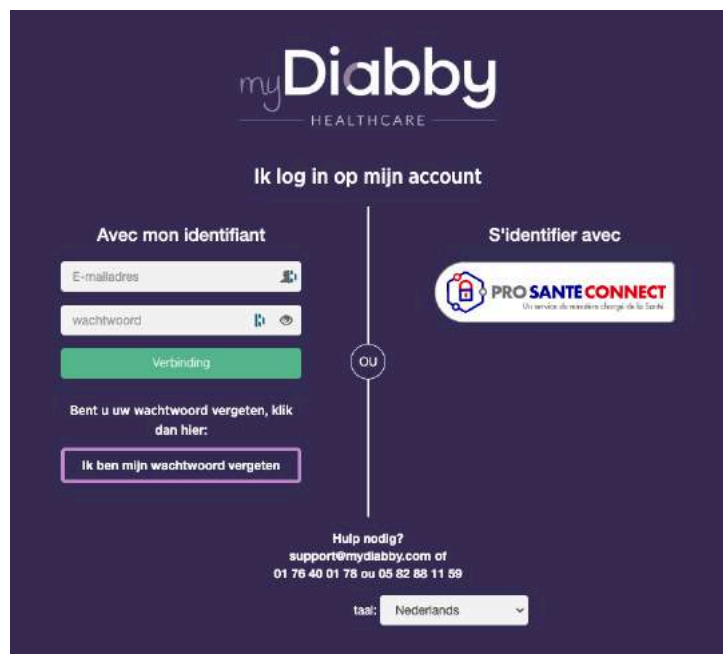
myDiabby
HEALTHCARE

Ik log in op mijn account

Avec mon identifiant

E-mailadres

wachtwoord

Verbinding

Bent u uw wachtwoord vergeten, klik dan hier:

Ik ben mijn wachtwoord vergeten

OU

S'identifier avec

PRO SANTE CONNECT
Un service du ministère chargé de la Santé

Hulp nodig?
support@mydiabby.com of
01 76 40 01 78 ou 05 82 88 11 59

taal: Nederlands